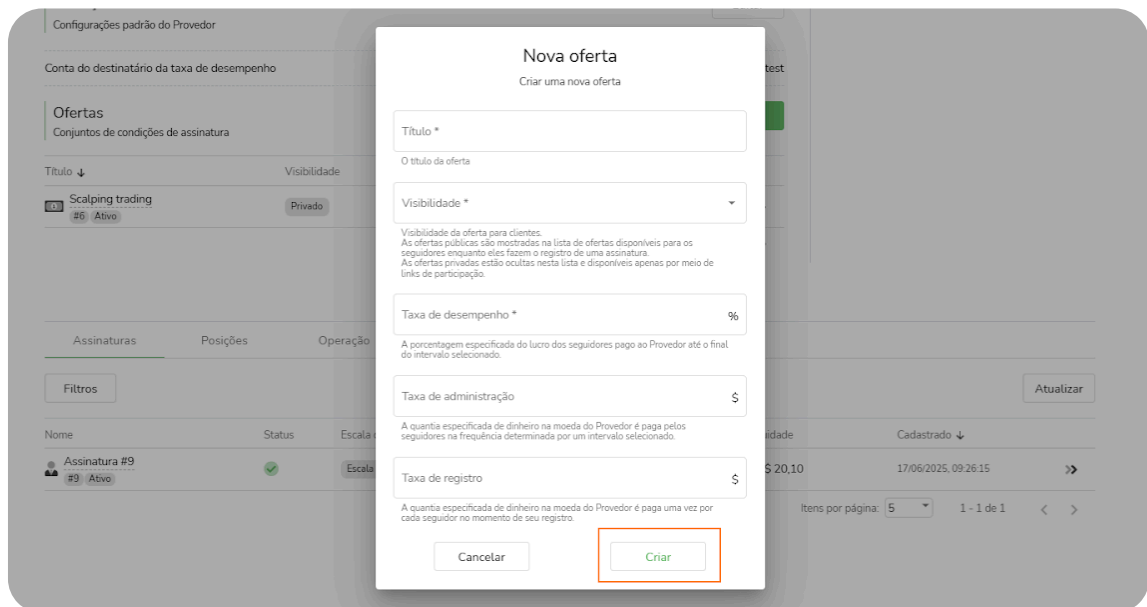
Configurações padrão do Provedor

Conta do destinatário da taxa de desempenho

test

Ofertas
Conjuntos de condições de assinatura

Título ↓ Visibilidade

Scalping trading
#6 Ativo

Privado

Assinaturas Posições Operação

Filtros

Atualizar

Nome Status Escala

idade Cadastrado ↓

Assinatura #9
#9 Ativo

Escala

$ 20,10 17/06/2025, 09:26:15

Itens por página: 5 1 - 1 de 1

Nova oferta
Criar uma nova oferta

Título *
O título da oferta

Visibilidade *
Visibilidade da oferta para clientes.
As ofertas públicas são mostradas na lista de ofertas disponíveis para os seguidores enquanto eles fazem o registro de uma assinatura.
As ofertas privadas estão ocultas nesta lista e disponíveis apenas por meio de links de participação.

Taxa de desempenho * %
A porcentagem especificada do lucro dos seguidores pago ao Provedor até o final do intervalo selecionado.

Taxa de administração $
A quantia especificada de dinheiro na moeda do Provedor é paga pelos seguidores na frequência determinada por um intervalo selecionado.

Taxa de registro $
A quantia especificada de dinheiro na moeda do Provedor é paga uma vez por cada seguidor no momento de seu registro.

Cancelar Criar